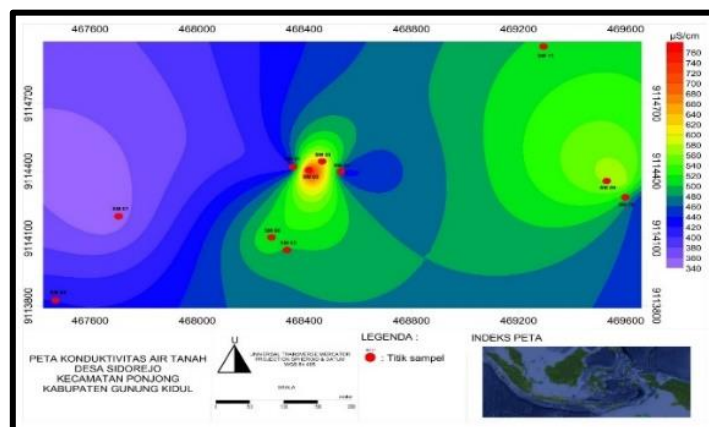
467600 468000 468400 468800 469200 469600

µS/cm
760
740
720
700
680
660
640
620
600
580
560
540
520
500
480
460
440
420
400
380
360
340

9114700 9114400 9114100 9113800

9114700 9114400 9114100 9113800

467600 468000 468400 468800 469200 469600

PETA KONDUKTIVITAS AIR TANAH
DESA SIDOREJO
KECAMATAN PONJONG
KABUPATEN GUNUNG KIDUL

U

UNIVERSAL TRANSVERSE MERCATOR
PROJECTION SPHEROID & DATUM
WGS 84 49S

SKALA

LEGENDA :
: Titik sampel

INDEKS PETA